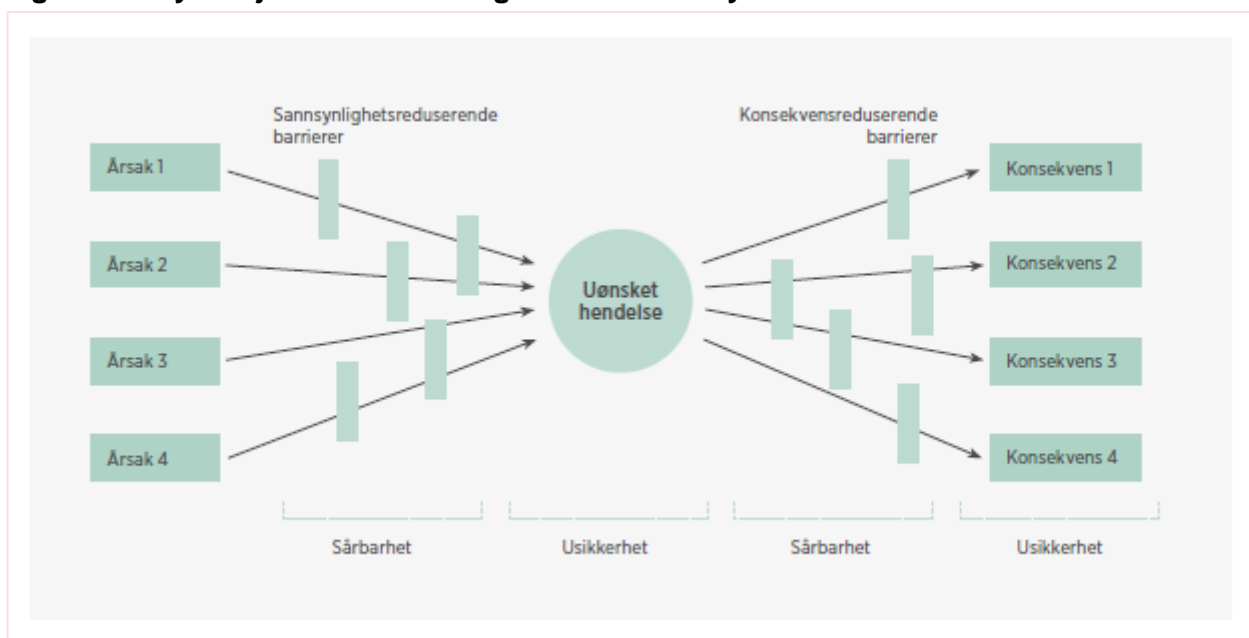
Sannsynlighetsreduserende barrierer

Konsekvensreduserende barrierer

Årsak 1

Årsak 2

Årsak 3

Årsak 4

Uønsket hendelse

Konsekvens 1

Konsekvens 2

Konsekvens 3

Konsekvens 4

Sårbarhet

Usikkerhet

Sårbarhet

Usikkerhet